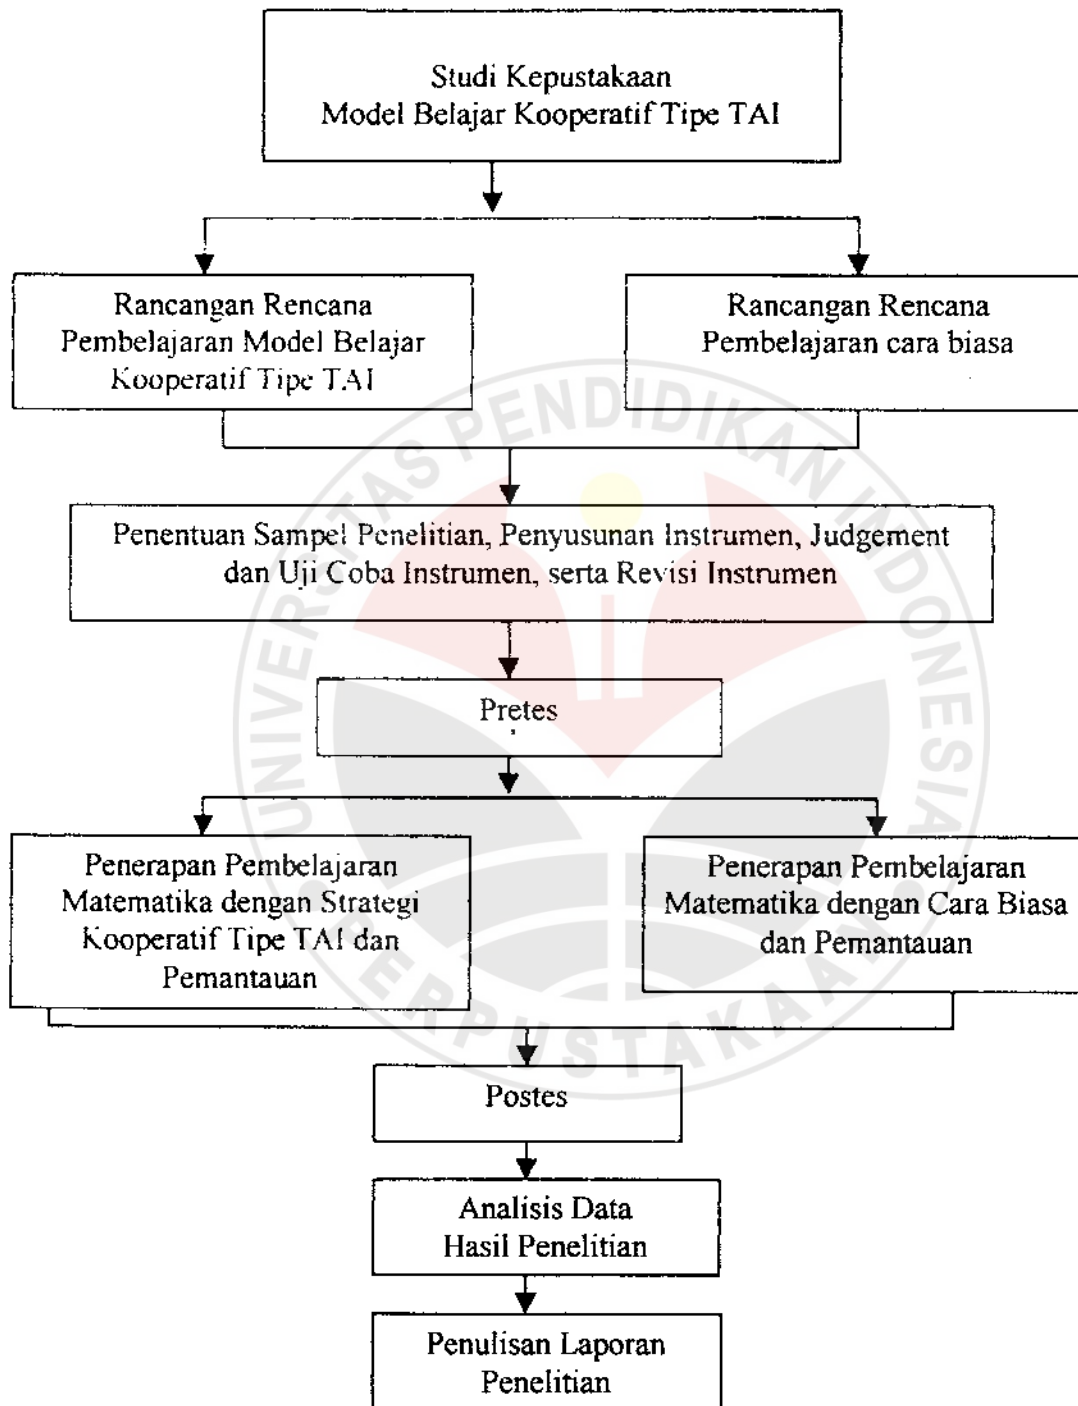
Studi Kepustakaan
Model Belajar Kooperatif Tipe TAI

Rancangan Rencana Pembelajaran Model Belajar Kooperatif Tipe TAI

Rancangan Rencana Pembelajaran cara biasa

Penentuan Sampel Penelitian, Penyusunan Instrumen, Judgement dan Uji Coba Instrumen, serta Revisi Instrumen

Pretes

Penerapan Pembelajaran Matematika dengan Strategi Kooperatif Tipe TAI dan Pemantauan

Penerapan Pembelajaran Matematika dengan Cara Biasa dan Pemantauan

Postes

Analisis Data
Hasil Penelitian

Penulisan Laporan
Penelitian

UNIVERSITAS PENDIDIKAN INDONESIA
PERPUSTAKAAN